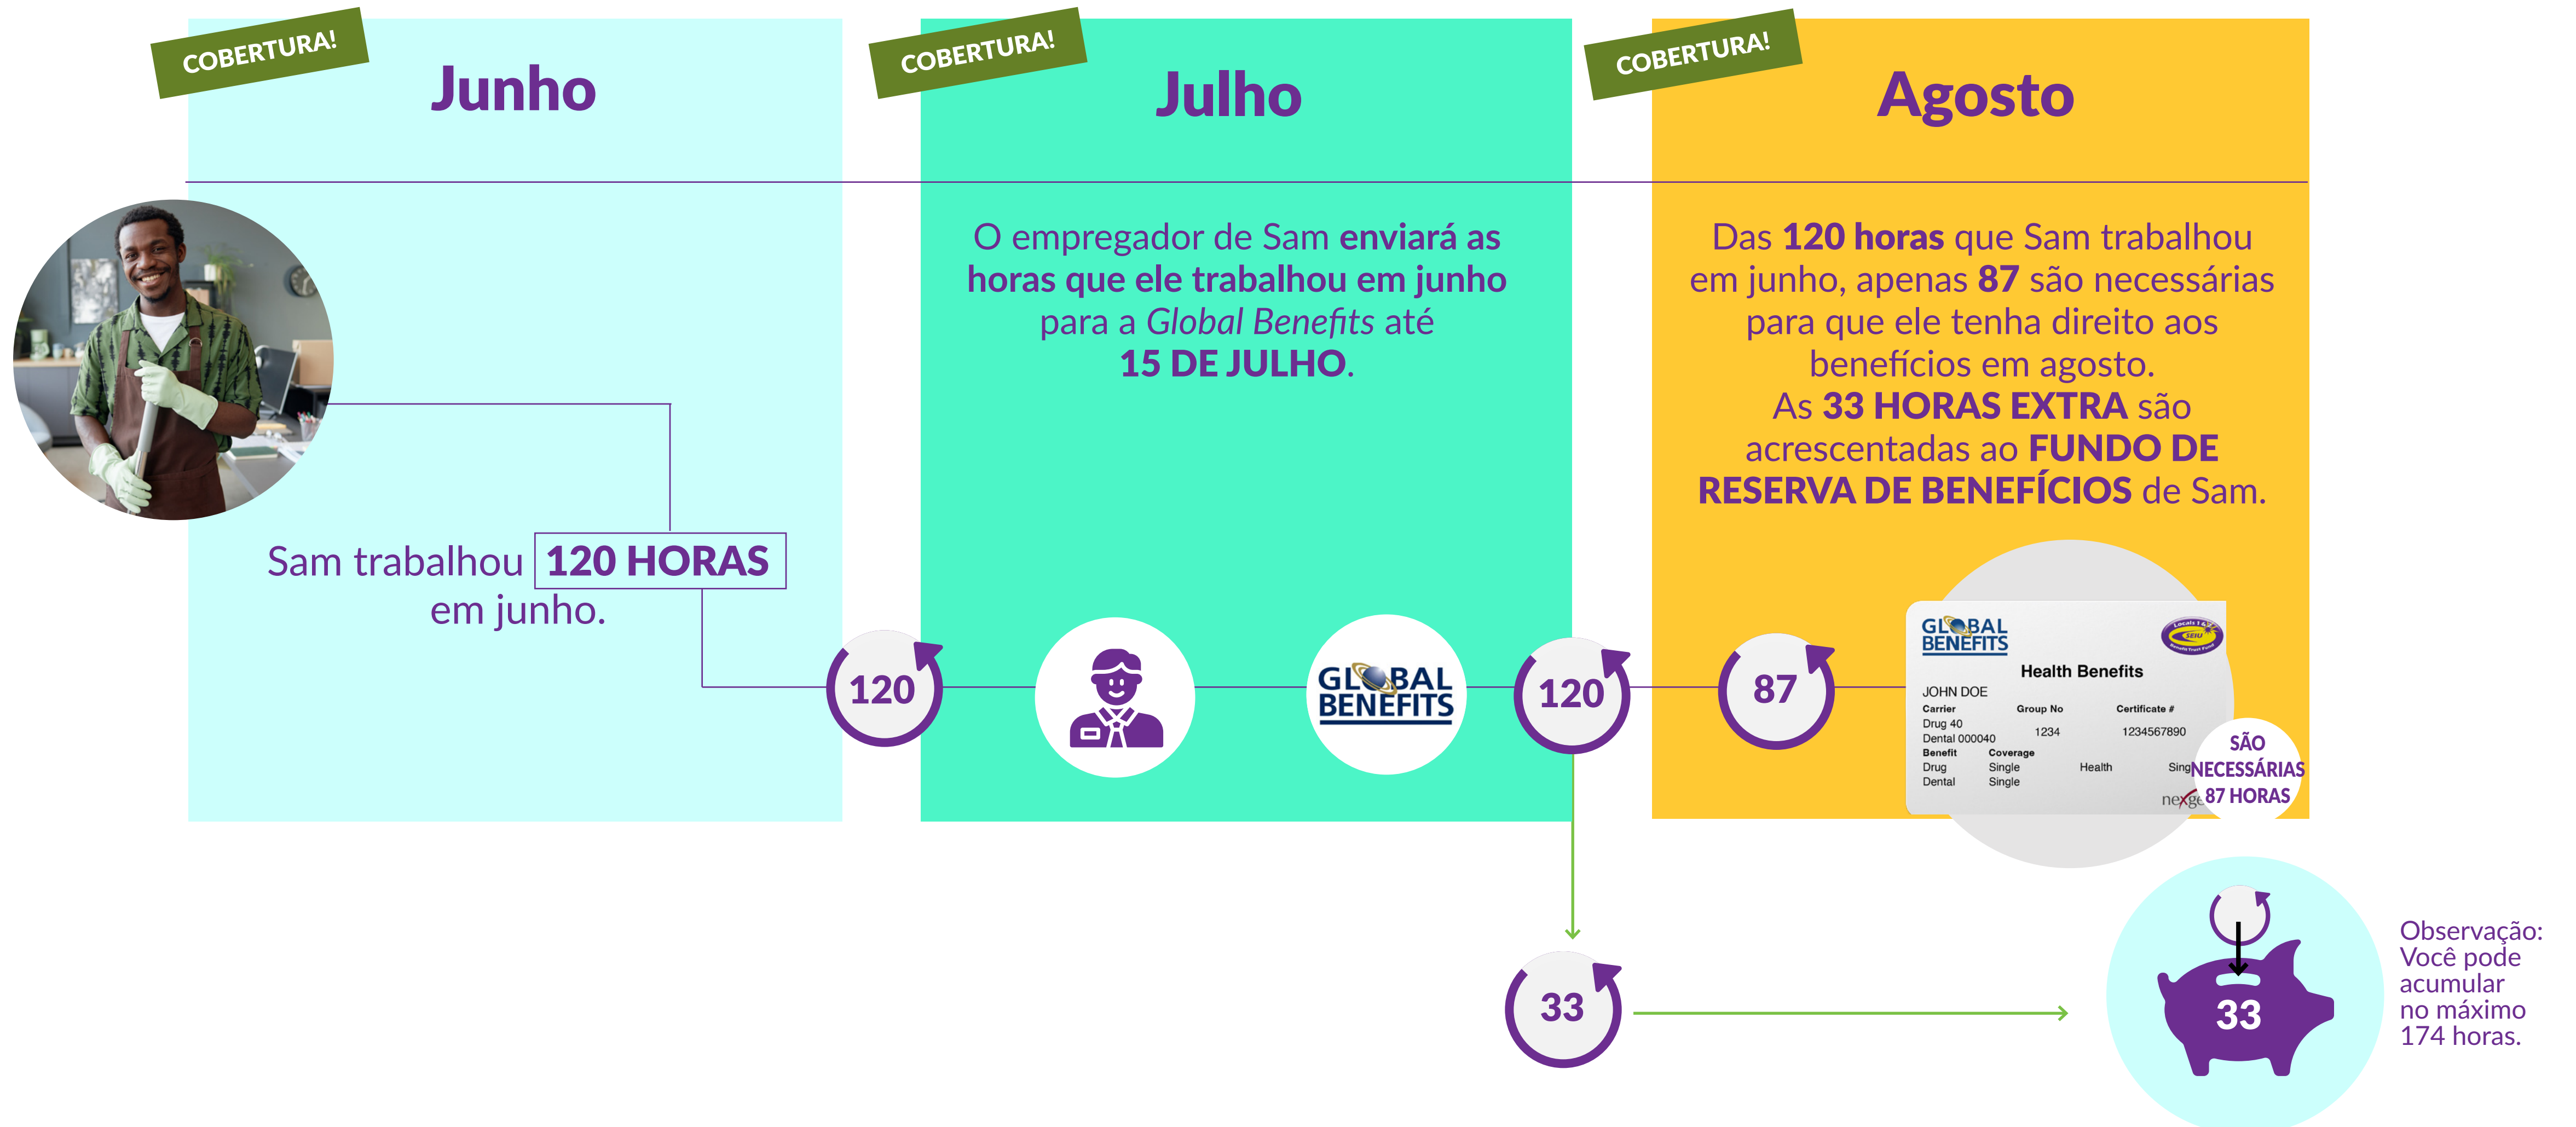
COBERTURA!

Junho

Sam trabalhou 120 HORAS em junho.

COBERTURA!

Julho

O empregador de Sam enviará as horas que ele trabalhou em junho para a Global Benefits até 15 DE JULHO.

COBERTURA!

Agosto

Das 120 horas que Sam trabalhou em junho, apenas 87 são necessárias para que ele tenha direito aos benefícios em agosto. As 33 HORAS EXTRA são acrescentadas ao FUNDO DE RESERVA DE BENEFÍCIOS de Sam.

120

GLOBAL BENEFITS

120

87

GLOBAL BENEFITS

Health Benefits

JOHN DOE

| Carrier | Group No | Certificate # |
|---|---|---|
| Drug 40 | | |
| Dental 000040 | 1234 | 1234567890 |

| Benefit | Coverage | | |
|---|---|---|---|
| Drug | Single | Health | Sing |
| Dental | Single | | |

nexge

SÃO NECESSÁRIAS 87 HORAS

33

33

Observação: Você pode acumular no máximo 174 horas.